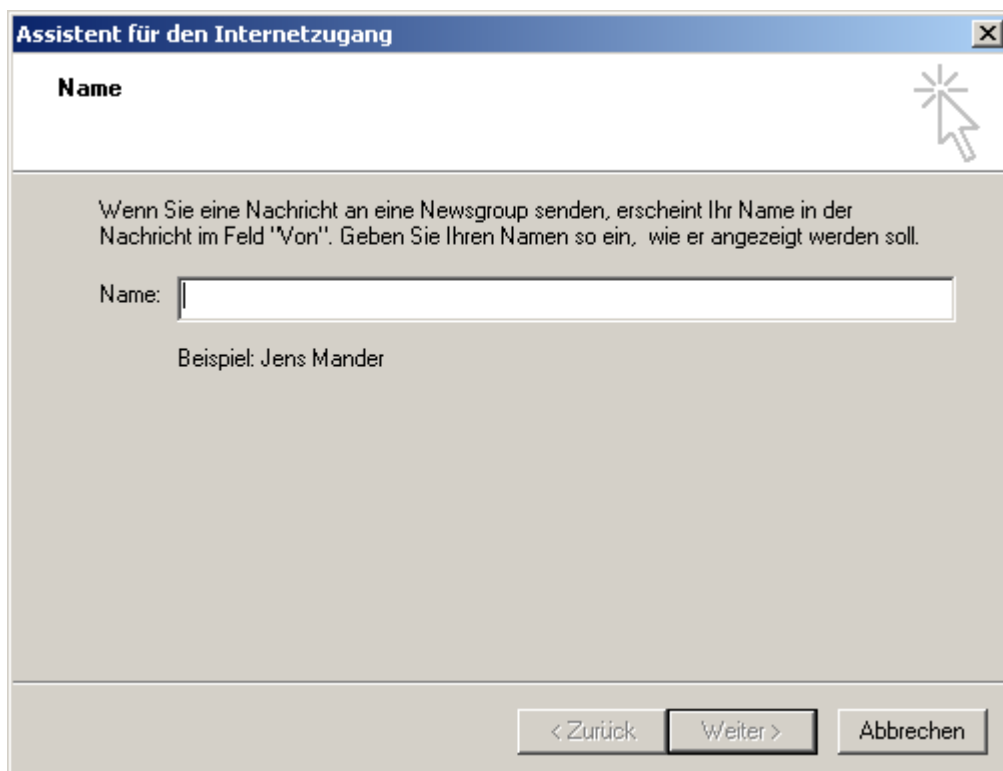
Assistent für den Internetzugang

Name

Wenn Sie eine Nachricht an eine Newsgroup senden, erscheint Ihr Name in der Nachricht im Feld "Von". Geben Sie Ihren Namen so ein,  wie er angezeigt werden soll.

Name:

Beispiel: Jens Mander

< Zurück

Weiter >

Abbrechen